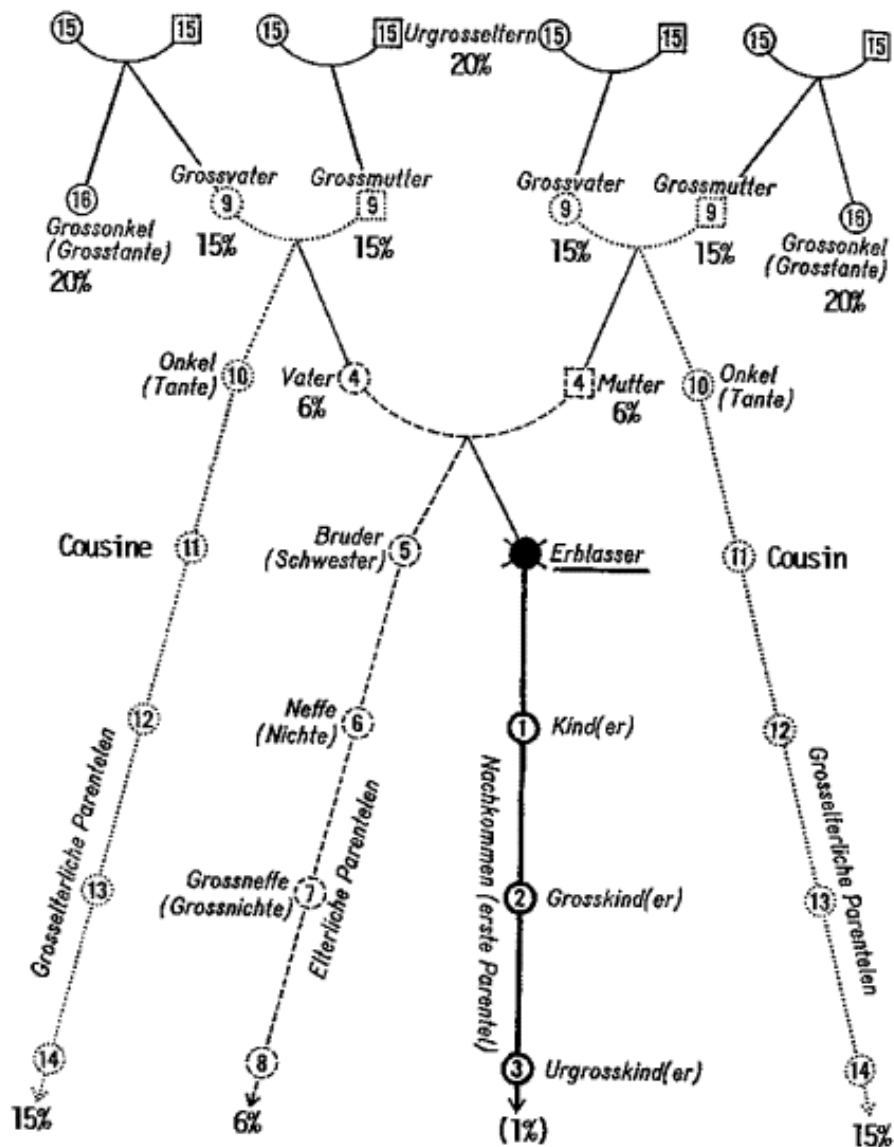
15 15 15 15 Urgrosseltern 15 15 15 15
20%

16
Grossonkel
(Grosstante)
20%

Grossvater
9
15%

Grossmutter
9
15%

Grossvater
9
15%

Grossmutter
9
15%

16
Grossonkel
(Grosstante)
20%

Onkel
(Tante) 10

Vater 4
6%

4 Mutter
6%

10 Onkel
(Tante)

Cousine 11

Bruder
(Schwester) 5

Erblasser

11 Cousin

12

Neffe
(Nichte) 6

1 Kind(er)

12

Grosselterliche Parentelen

13

Grossneffe
(Grossnichte) 7

Elterliche Parentelen

Nachkommen (erste Parentel)

2 Grosskind(er)

13

Grosselterliche Parentelen

14
15%

8
6%

3 Urgrosskind(er)
(1%)

14
15%